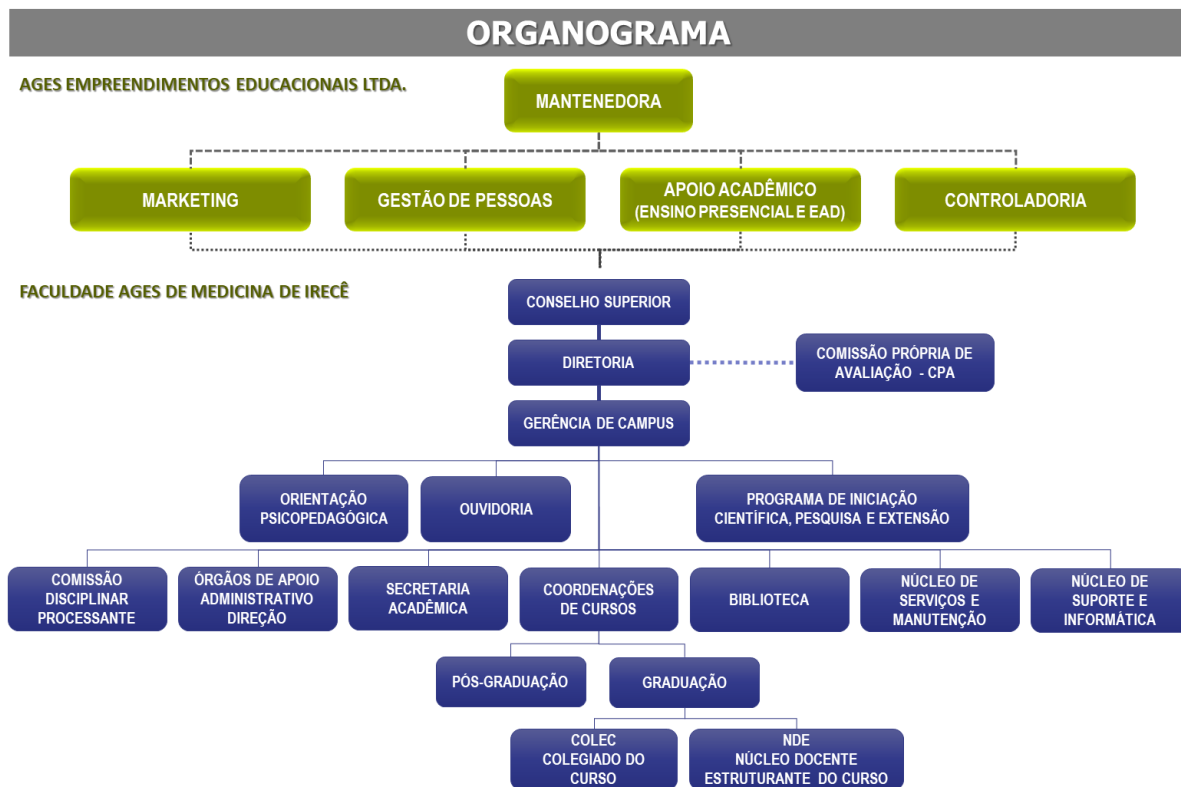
ORGANOGRAMA

AGES EMPREENDIMENTOS EDUCACIONAIS LTDA.

MANTENEDORA

MARKETING

GESTÃO DE PESSOAS

APOIO ACADÊMICO (ENSINO PRESENCIAL E EAD)

CONTROLADORIA

FACULDADE AGES DE MEDICINA DE IRECÊ

CONSELHO SUPERIOR

DIRETORIA

COMISSÃO PRÓPRIA DE AVALIAÇÃO - CPA

GERÊNCIA DE CAMPUS

ORIENTAÇÃO PSICOPEDAGÓGICA

OUVIDORIA

PROGRAMA DE INICIAÇÃO CIENTÍFICA, PESQUISA E EXTENSÃO

COMISSÃO DISCIPLINAR PROCESSANTE

ÓRGÃOS DE APOIO ADMINISTRATIVO DIREÇÃO

SECRETARIA ACADÊMICA

COORDENAÇÕES DE CURSOS

BIBLIOTECA

NÚCLEO DE SERVIÇOS E MANUTENÇÃO

NÚCLEO DE SUPORTE E INFORMÁTICA

PÓS-GRADUAÇÃO

GRADUAÇÃO

COLEC COLEGIADO DO CURSO

NDE NÚCLEO DOCENTE ESTRUTURANTE DO CURSO